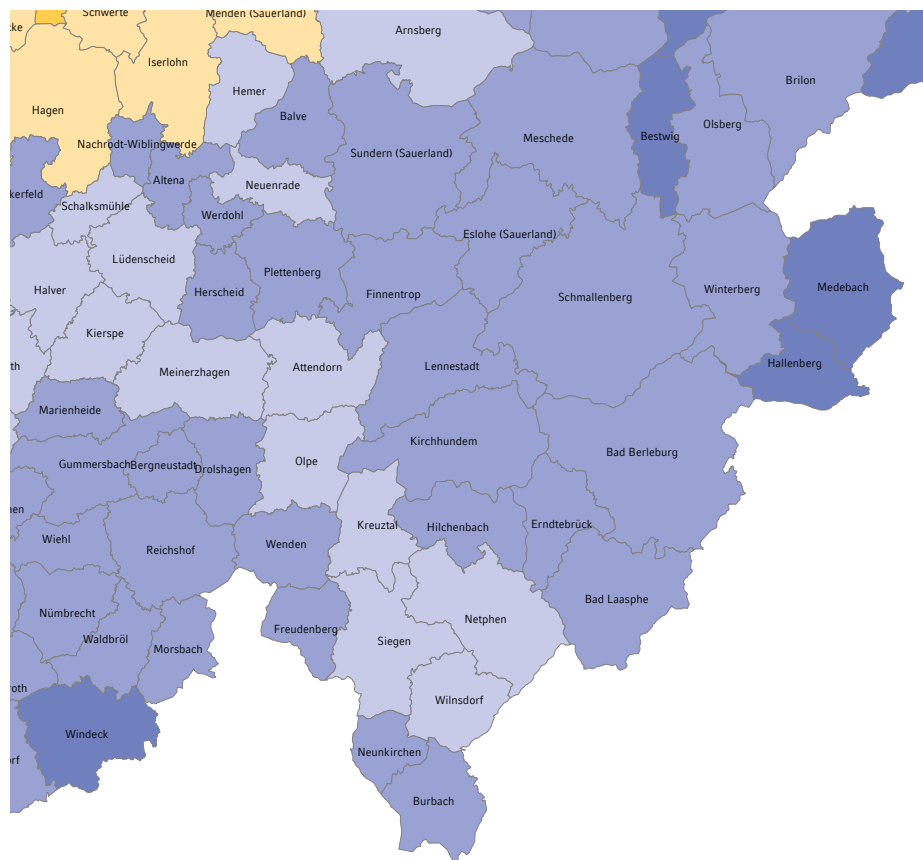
cke
Schwerte
Menden (Sauerland)
Arnsberg
Iserlohn
Brilon
Hemer
Hagen
Balve
Meschede
Bestwig
Olsberg
Nachrodt-Wiblingwerde
Sundern (Sauerland)
Altena
Neuenrade
kerfeld
Schalksmühle
Werdohl
Eslohe (Sauerland)
Lüdenscheid
Plettenberg
Schmallenberg
Winterberg
Medebach
Halver
Herscheid
Finnentrop
Kierspe
th
Meinerzhagen
Attendorn
Lennestadt
Hallenberg
Marienheide
Kirchhundem
Gummersbach
Bergneustadt
Drolshagen
Olpe
Bad Berleburg
hen
Kreuztal
Hilchenbach
Erndtebrück
Wiehl
Reichshof
Wenden
Netphen
Bad Laasphe
Nümbrecht
Freudenberg
Waldbröl
Siegen
Morsbach
roth
Wilnsdorf
Windeck
Neunkirchen
orf
Burbach